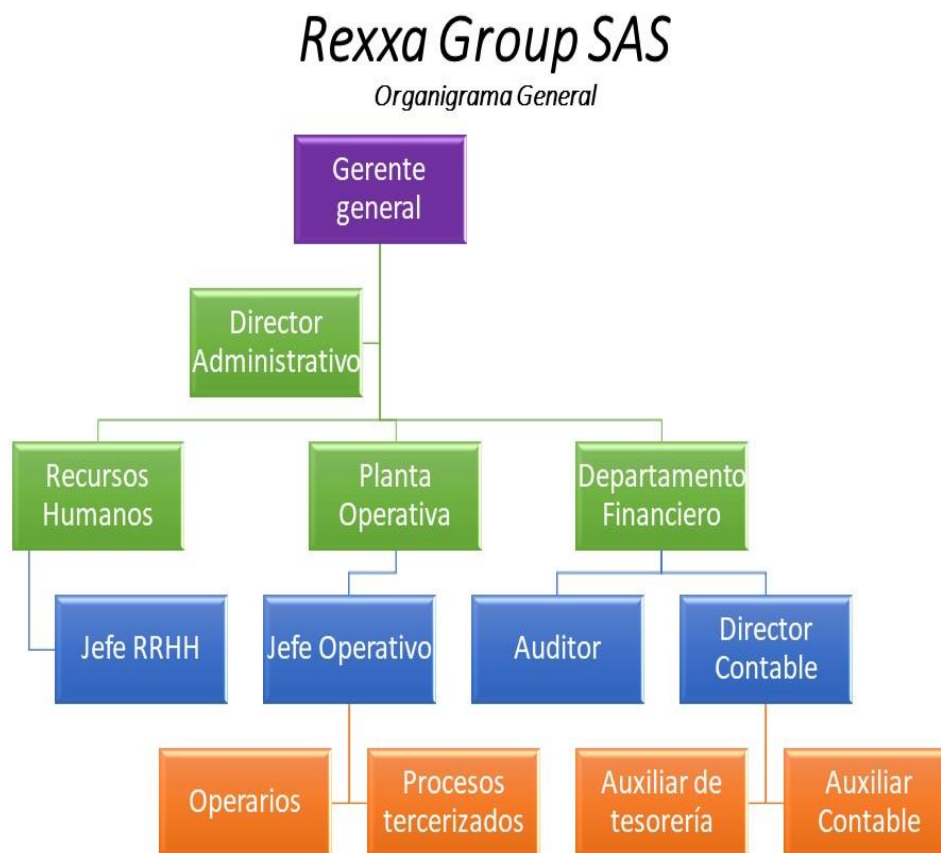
Rexxa Group SAS
Organigrama General

Gerente general

Director Administrativo

Recursos Humanos

Planta Operativa

Departamento Financiero

Jefe RRHH

Jefe Operativo

Auditor

Director Contable

Operarios

Procesos tercerizados

Auxiliar de tesorería

Auxiliar Contable